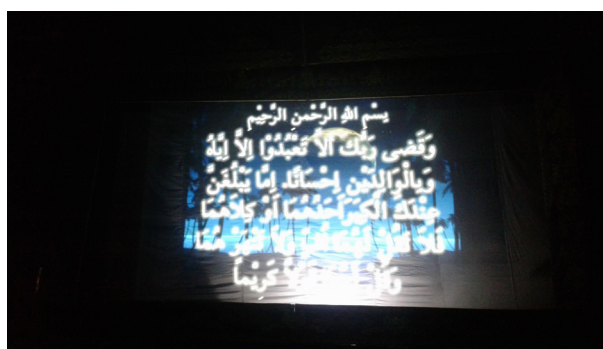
بِسْمِ اللهِ الرَّحْمٰنِ الرَّحِيْمِ
وَقَضٰى رَبُّكَ اَلَّا تَعْبُدُوْٓا اِلَّآ اِيَّاهُ وَبِالْوَالِدَيْنِ اِحْسَانًا ۗ اِمَّا يَبْلُغَنَّ عِنْدَكَ الْكِبَرَ اَحَدُهُمَآ اَوْ كِلٰهُمَا فَلَا تَقُلْ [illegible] وَلَا تَنْهَرْهُمَا وَقُلْ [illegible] كَرِيْمًا